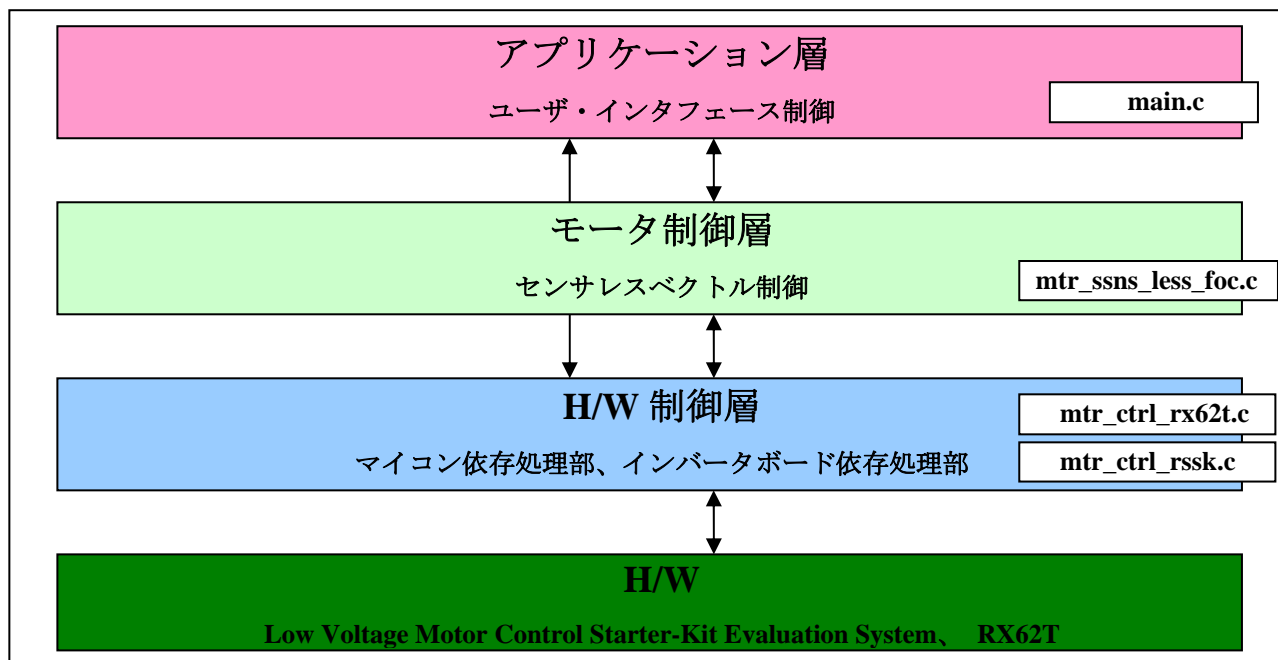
アプリケーション層

ユーザ・インタフェース制御

main.c

モータ制御層

センサレスベクトル制御

mtr_ssns_less_foc.c

H/W 制御層

マイコン依存処理部、インバータボード依存処理部

mtr_ctrl_rx62t.c

mtr_ctrl_rssk.c

H/W

Low Voltage Motor Control Starter-Kit Evaluation System、 RX62T